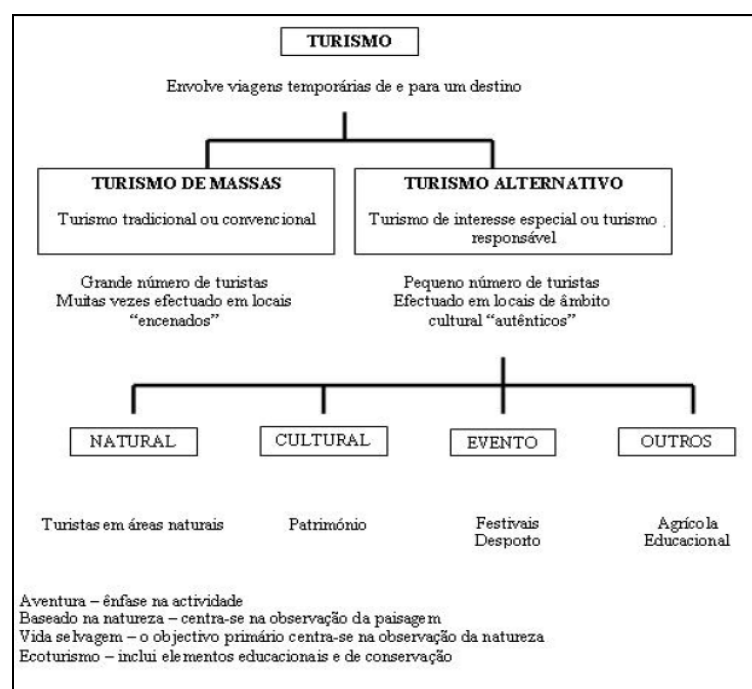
TURISMO

Envolve viagens temporárias de e para um destino

TURISMO DE MASSAS

Turismo tradicional ou convencional

TURISMO ALTERNATIVO

Turismo de interesse especial ou turismo responsável

Grande número de turistas
Muitas vezes efectuado em locais "encenados"

Pequeno número de turistas
Efectuado em locais de âmbito cultural "autênticos"

NATURAL

CULTURAL

EVENTO

OUTROS

Turistas em áreas naturais

Património

Festivais
Desporto

Agrícola
Educacional

Aventura – ênfase na actividade
Baseado na natureza – centra-se na observação da paisagem
Vida selvagem – o objectivo primário centra-se na observação da natureza
Ecoturismo – inclui elementos educacionais e de conservação